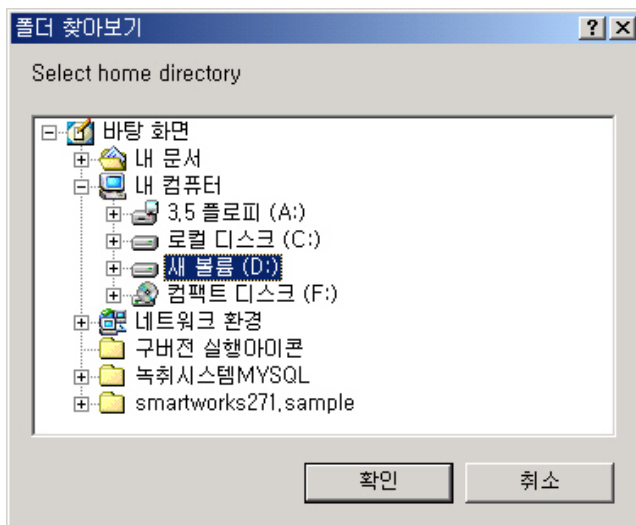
폴더 찾아보기

?
X

Select home directory

바탕 화면
내 문서
내 컴퓨터
3,5 플로피 (A:)
로컬 디스크 (C:)
새 볼륨 (D:)
컴팩트 디스크 (F:)
네트워크 환경
구버전 실행아이콘
녹취시스템MYSQL
smartworks271,sample

확인
취소